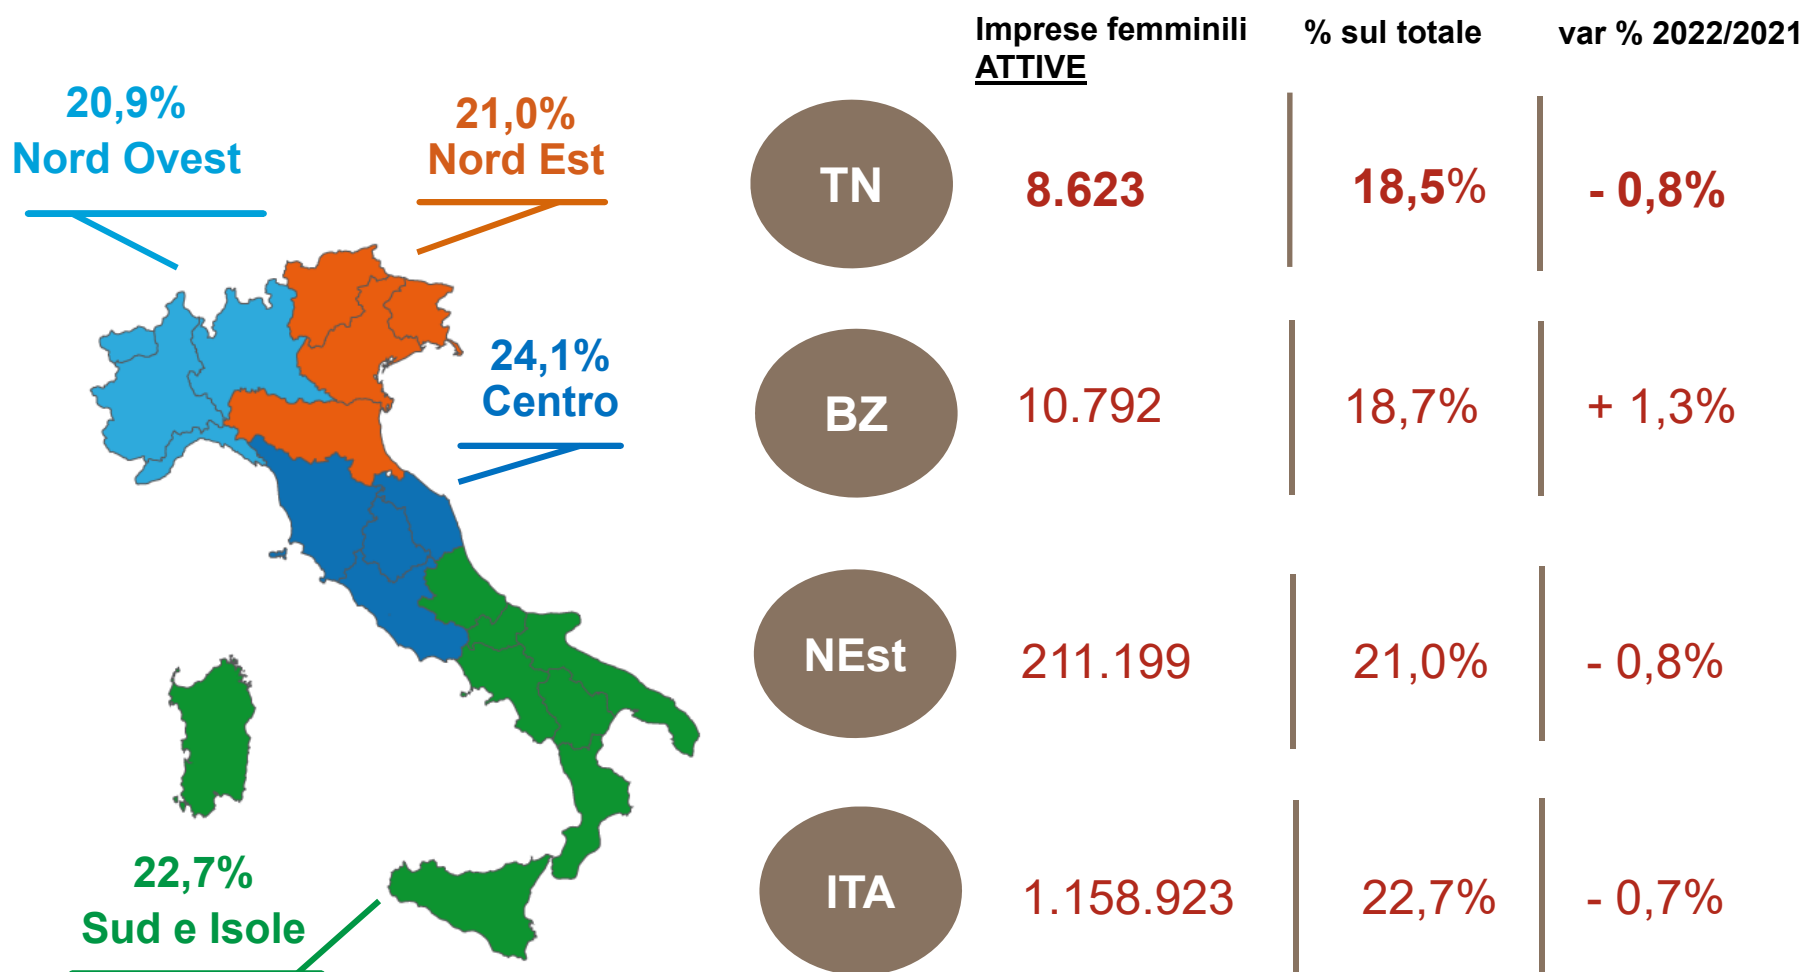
20,9%
Nord Ovest

21,0%
Nord Est

24,1%
Centro

22,7%
Sud e Isole

| | Imprese femminili ATTIVE | % sul totale | var % 2022/2021 |
|---|---|---|---|
| TN | 8.623 | 18,5% | - 0,8% |
| BZ | 10.792 | 18,7% | + 1,3% |
| NEst | 211.199 | 21,0% | - 0,8% |
| ITA | 1.158.923 | 22,7% | - 0,7% |